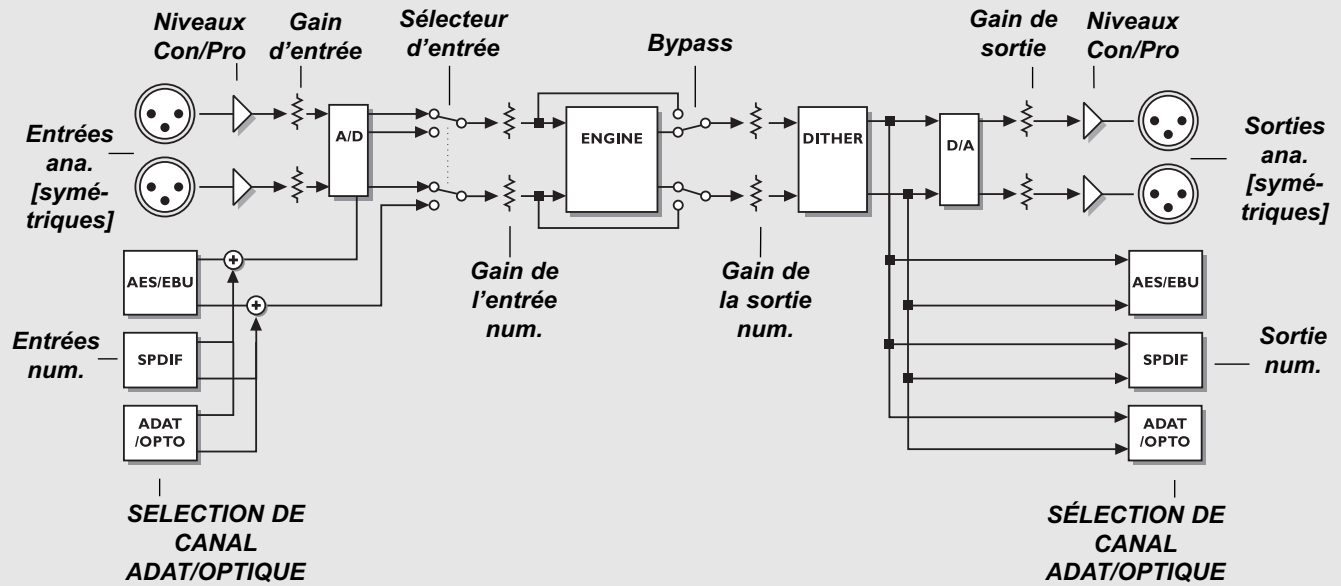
Niveaux Con/Pro

Gain d'entrée

Sélecteur d'entrée

Bypass

Gain de sortie

Niveaux Con/Pro

Entrées ana. [symétriques]

A/D

ENGINE

DITHER

D/A

Sorties ana. [symétriques]

AES/EBU

Gain de l'entrée num.

Gain de la sortie num.

AES/EBU

Entrées num.

SPDIF

SPDIF

Sortie num.

ADAT /OPTO

ADAT /OPTO

SELECTION DE CANAL ADAT/OPTIQUE

SÉLECTION DE CANAL ADAT/OPTIQUE